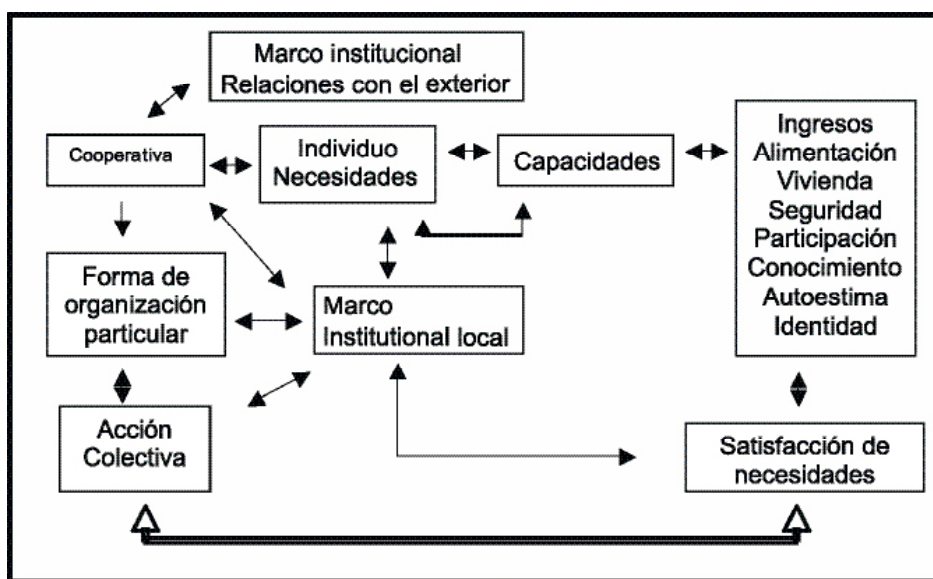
Marco institucional
Relaciones con el exterior

Cooperativa

Individuo
Necesidades

Capacidades

Ingresos
Alimentación
Vivienda
Seguridad
Participación
Conocimiento
Autoestima
Identidad

Forma de organización particular

Marco
Institutional local

Acción
Colectiva

Satisfacción de necesidades